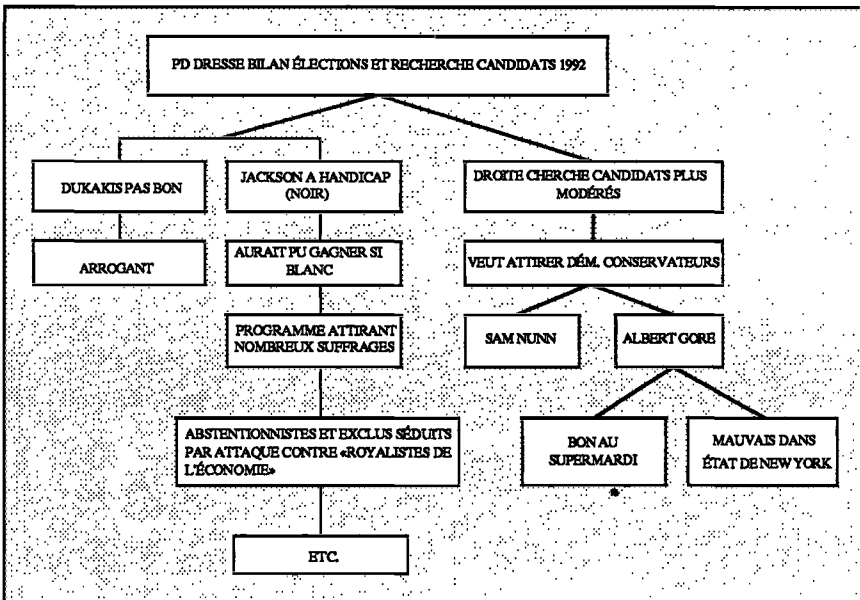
PD DRESSE BILAN ÉLECTIONS ET RECHERCHE CANDIDATS 1992

DUKAKIS PAS BON

ARROGANT

JACKSON A HANDICAP (NOIR)

AURAIT PU GAGNER SI BLANC

PROGRAMME ATTIRANT NOMBREUX SUFFRAGES

ABSTENTIONNISTES ET EXCLUS SÉDUITS PAR ATTAQUE CONTRE «ROYALISTES DE L'ÉCONOMIE»

ETC.

DROITE CHERCHE CANDIDATS PLUS MODÉRÉS

VEUT ATTIRER DÉM. CONSERVATEURS

SAM NUNN

ALBERT GORE

BON AU SUPERMARDI

MAUVAIS DANS ÉTAT DE NEW YORK